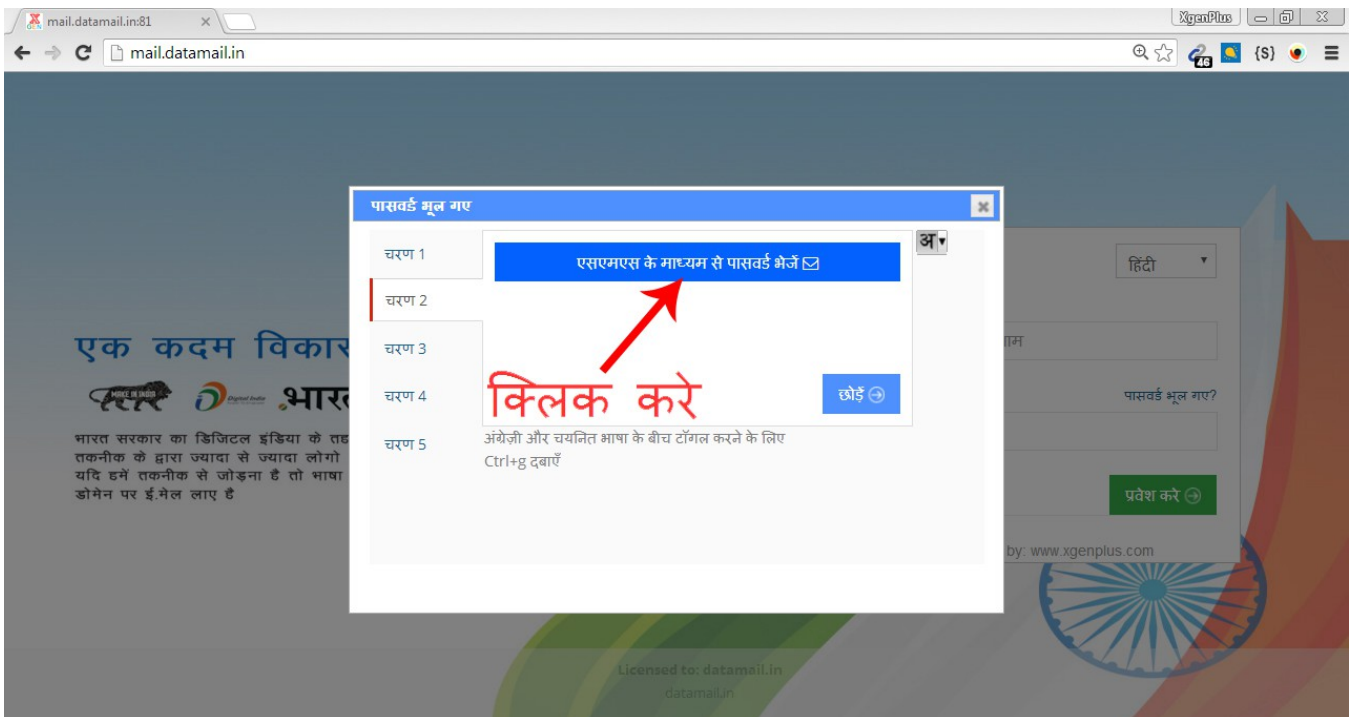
mail.datamail.in:81

XgenPlus

mail.datamail.in

46

{S}

पासवर्ड भूल गए

चरण 1
चरण 2
चरण 3
चरण 4
चरण 5

एसएमएस के माध्यम से पासवर्ड भेजें

अ

क्लिक करे

छोड़ें

अंग्रेज़ी और चयनित भाषा के बीच टॉगल करने के लिए Ctrl+g दबाएँ

हिंदी

नाम

पासवर्ड भूल गए?

प्रवेश करे

by: www.xgenplus.com

एक कदम विकास

MAKE IN INDIA

Digital India

भारत

भारत सरकार का डिजिटल इंडिया के तह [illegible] तकनीक के द्वारा ज्यादा से ज्यादा लोगो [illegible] यदि हमें तकनीक से जोड़ना है तो भाषा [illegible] डोमेन पर ई.मेल लाए है

Licensed to: datamail.in

datamail.in